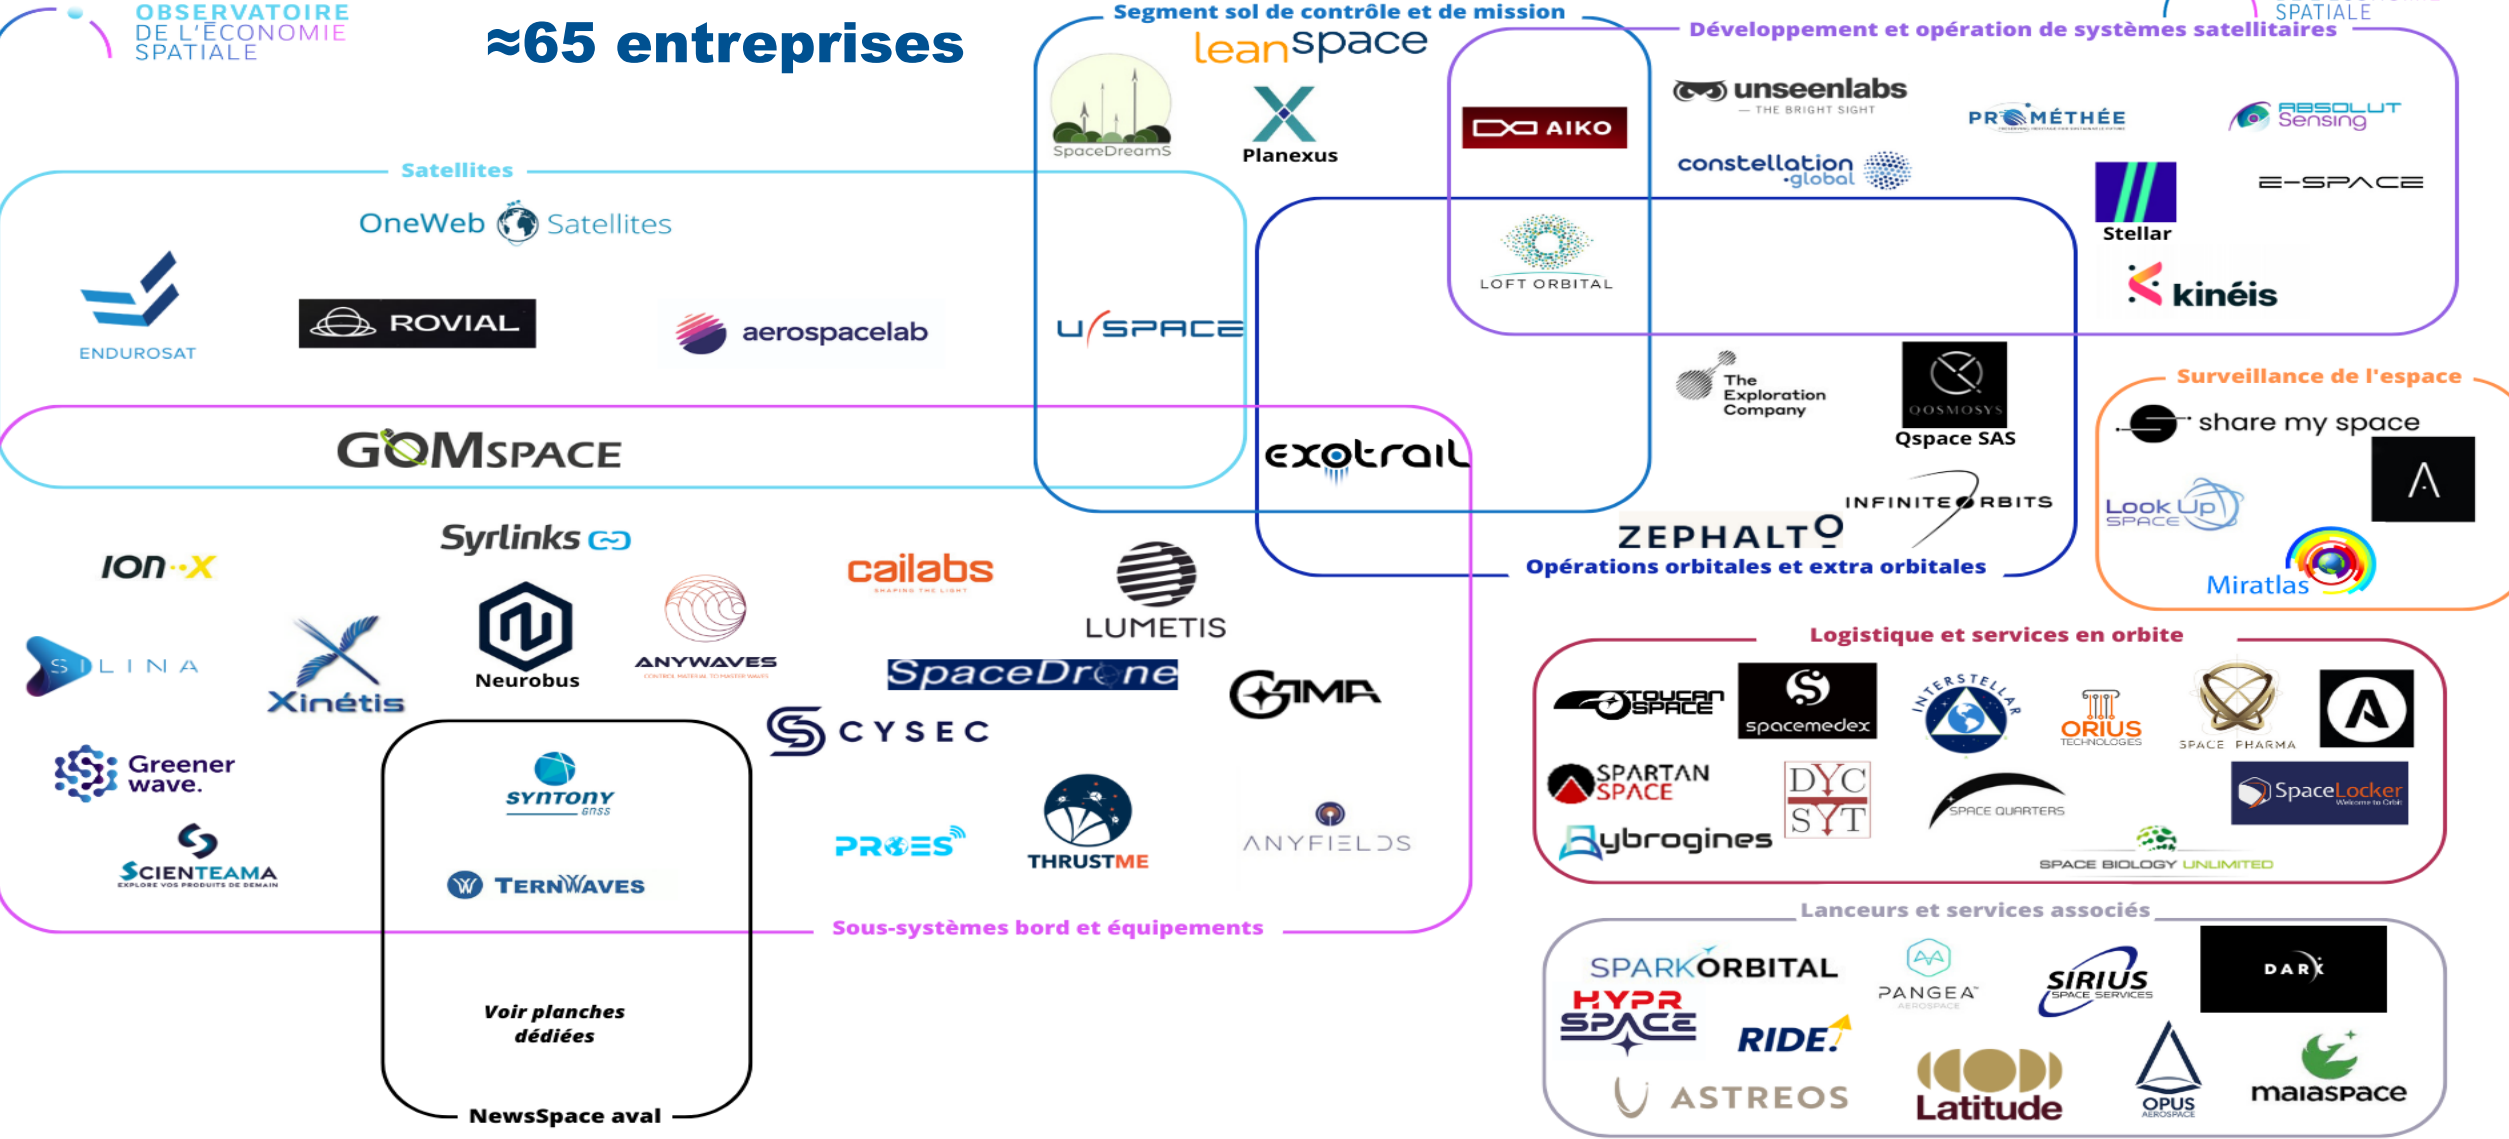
OBSERVATOIRE DE L'ÉCONOMIE SPATIALE

≈65 entreprises

Segment sol de contrôle et de mission

leanspace

SpaceDreams

Planexus

Développement et opération de systèmes satellitaires

AIKO

unseenlabs — THE BRIGHT SIGHT

PROMÉTHÉE

ABSOLUT Sensing

constellation global

Stellar

E-SPACE

kinéis

LOFT ORBITAL

Satellites

OneWeb Satellites

ENDUROSAT

ROVIAL

aerospacelab

U-SPACE

GOMSPACE

exotrail

The Exploration Company

Qspace SAS

INFINITE ORBITS

ZEPHALTO

Opérations orbitales et extra orbitales

Surveillance de l'espace

share my space

Look Up SPACE

Miratlas

Syrlinks

ION-X

cailabs

LUMETIS

SPACE DRONE

SPACEDRONE

ANYWAVES

Neurobus

SILINA

Xinétis

GAMA

CYSEC

Greener wave.

SCIENTEAMA

SYNTONY GNSS

TERNWAVES

PROES

THRUSTME

ANYFIELDS

Voir planches dédiées

NewsSpace aval

Sous-systèmes bord et équipements

Logistique et services en orbite

TOUCAN SPACE

spacemedex

INTERSTELLAR

ORIUS TECHNOLOGIES

SPACE PHARMA

SPARTAN SPACE

DYC SYT

SPACE QUARTERS

SpaceLocker

Hybrogines

SPACE BIOLOGY UNLIMITED

Lanceurs et services associés

SPARKORBITAL

PANGEA AEROSPACE

SIRIUS SPACE SERVICES

DARK

HYPR SPACE

RIDE!

ASTREOS

Latitude

OPUS AEROSPACE

maiaspace